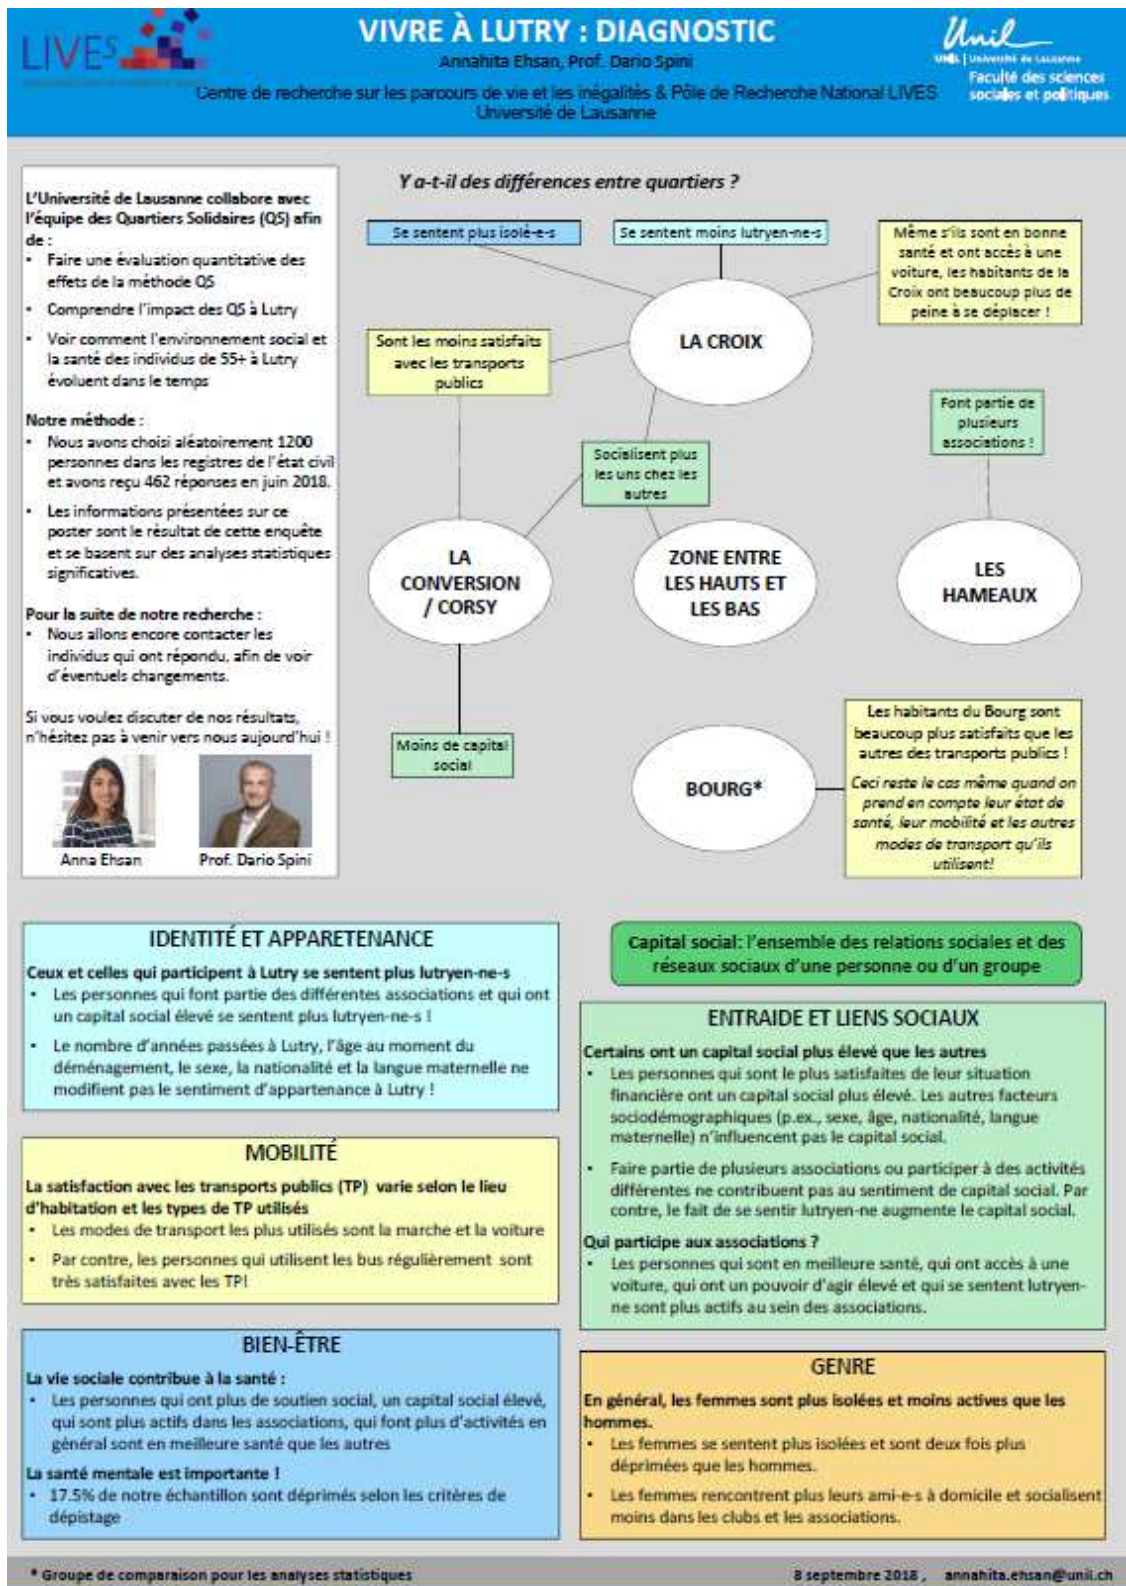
LIVES

VIVRE À LUTRY : DIAGNOSTIC

Annahita Ehsan, Prof. Dario Spini

Centre de recherche sur les parcours de vie et les inégalités & Pôle de Recherche National LIVES
Université de Lausanne

Unil
UNIL | Université de Lausanne
Faculté des sciences sociales et politiques

L'Université de Lausanne collabore avec l'équipe des Quartiers Solidaires (QS) afin de :
• Faire une évaluation quantitative des effets de la méthode QS
• Comprendre l'impact des QS à Lutry
• Voir comment l'environnement social et la santé des individus de 55+ à Lutry évoluent dans le temps

Notre méthode :
• Nous avons choisi aléatoirement 1200 personnes dans les registres de l'état civil et avons reçu 462 réponses en juin 2018.
• Les informations présentées sur ce poster sont le résultat de cette enquête et se basent sur des analyses statistiques significatives.

Pour la suite de notre recherche :
• Nous allons encore contacter les individus qui ont répondu, afin de voir d'éventuels changements.

Si vous voulez discuter de nos résultats, n'hésitez pas à venir vers nous aujourd'hui !

Anna Ehsan

Prof. Dario Spini

Y a-t-il des différences entre quartiers ?

Se sentent plus isolé-e-s

Se sentent moins lutryen-ne-s

Même s'ils sont en bonne santé et ont accès à une voiture, les habitants de la Croix ont beaucoup plus de peine à se déplacer !

Sont les moins satisfaits avec les transports publics

LA CROIX

Font partie de plusieurs associations !

Socialisent plus les uns chez les autres

LA CONVERSION / CORSY

ZONE ENTRE LES HAUTS ET LES BAS

LES HAMEAUX

Moins de capital social

BOURG*

Les habitants du Bourg sont beaucoup plus satisfaits que les autres des transports publics !

Ceci reste le cas même quand on prend en compte leur état de santé, leur mobilité et les autres modes de transport qu'ils utilisent!

IDENTITÉ ET APPARETENANCE

Ceux et celles qui participent à Lutry se sentent plus lutryen-ne-s
• Les personnes qui font partie des différentes associations et qui ont un capital social élevé se sentent plus lutryen-ne-s !
• Le nombre d'années passées à Lutry, l'âge au moment du déménagement, le sexe, la nationalité et la langue maternelle ne modifient pas le sentiment d'appartenance à Lutry !

Capital social: l'ensemble des relations sociales et des réseaux sociaux d'une personne ou d'un groupe

ENTRAIDE ET LIENS SOCIAUX

Certains ont un capital social plus élevé que les autres
• Les personnes qui sont le plus satisfaites de leur situation financière ont un capital social plus élevé. Les autres facteurs sociodémographiques (p.ex., sexe, âge, nationalité, langue maternelle) n'influencent pas le capital social.
• Faire partie de plusieurs associations ou participer à des activités différentes ne contribuent pas au sentiment de capital social. Par contre, le fait de se sentir lutryen-ne augmente le capital social.

Qui participe aux associations ?
• Les personnes qui sont en meilleure santé, qui ont accès à une voiture, qui ont un pouvoir d'agir élevé et qui se sentent lutryen-ne sont plus actifs au sein des associations.

MOBILITÉ

La satisfaction avec les transports publics (TP) varie selon le lieu d'habitation et les types de TP utilisés
• Les modes de transport les plus utilisés sont la marche et la voiture
• Par contre, les personnes qui utilisent les bus régulièrement sont très satisfaites avec les TP!

BIEN-ÊTRE

La vie sociale contribue à la santé :
• Les personnes qui ont plus de soutien social, un capital social élevé, qui sont plus actifs dans les associations, qui font plus d'activités en général sont en meilleure santé que les autres

La santé mentale est importante !
• 17.5% de notre échantillon sont déprimés selon les critères de dépistage

GENRE

En général, les femmes sont plus isolées et moins actives que les hommes.
• Les femmes se sentent plus isolées et sont deux fois plus déprimées que les hommes.
• Les femmes rencontrent plus leurs ami-e-s à domicile et socialisent moins dans les clubs et les associations.

* Groupe de comparaison pour les analyses statistiques

8 septembre 2018 , annahita.ehsan@unil.ch